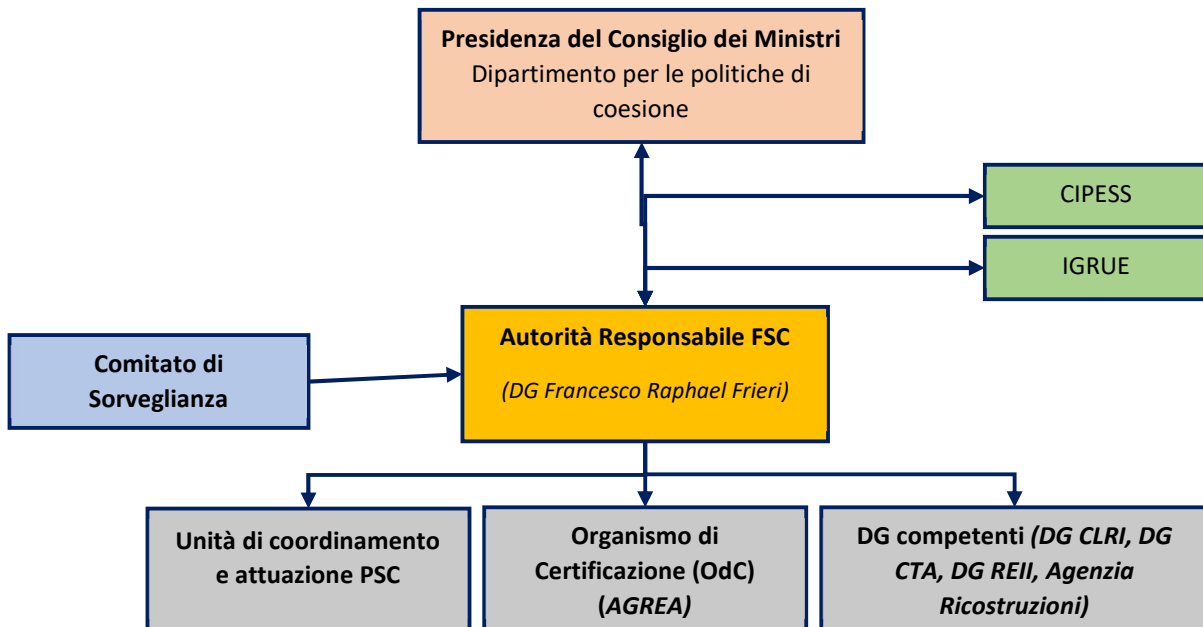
Presidenza del Consiglio dei Ministri
Dipartimento per le politiche di coesione

CIPESS

IGRUE

Comitato di Sorveglianza

Autorità Responsabile FSC

(DG Francesco Raphael Frieri)

Unità di coordinamento e attuazione PSC

Organismo di Certificazione (OdC) (AGREA)

DG competenti (DG CLRI, DG CTA, DG REII, Agenzia Ricostruzioni)